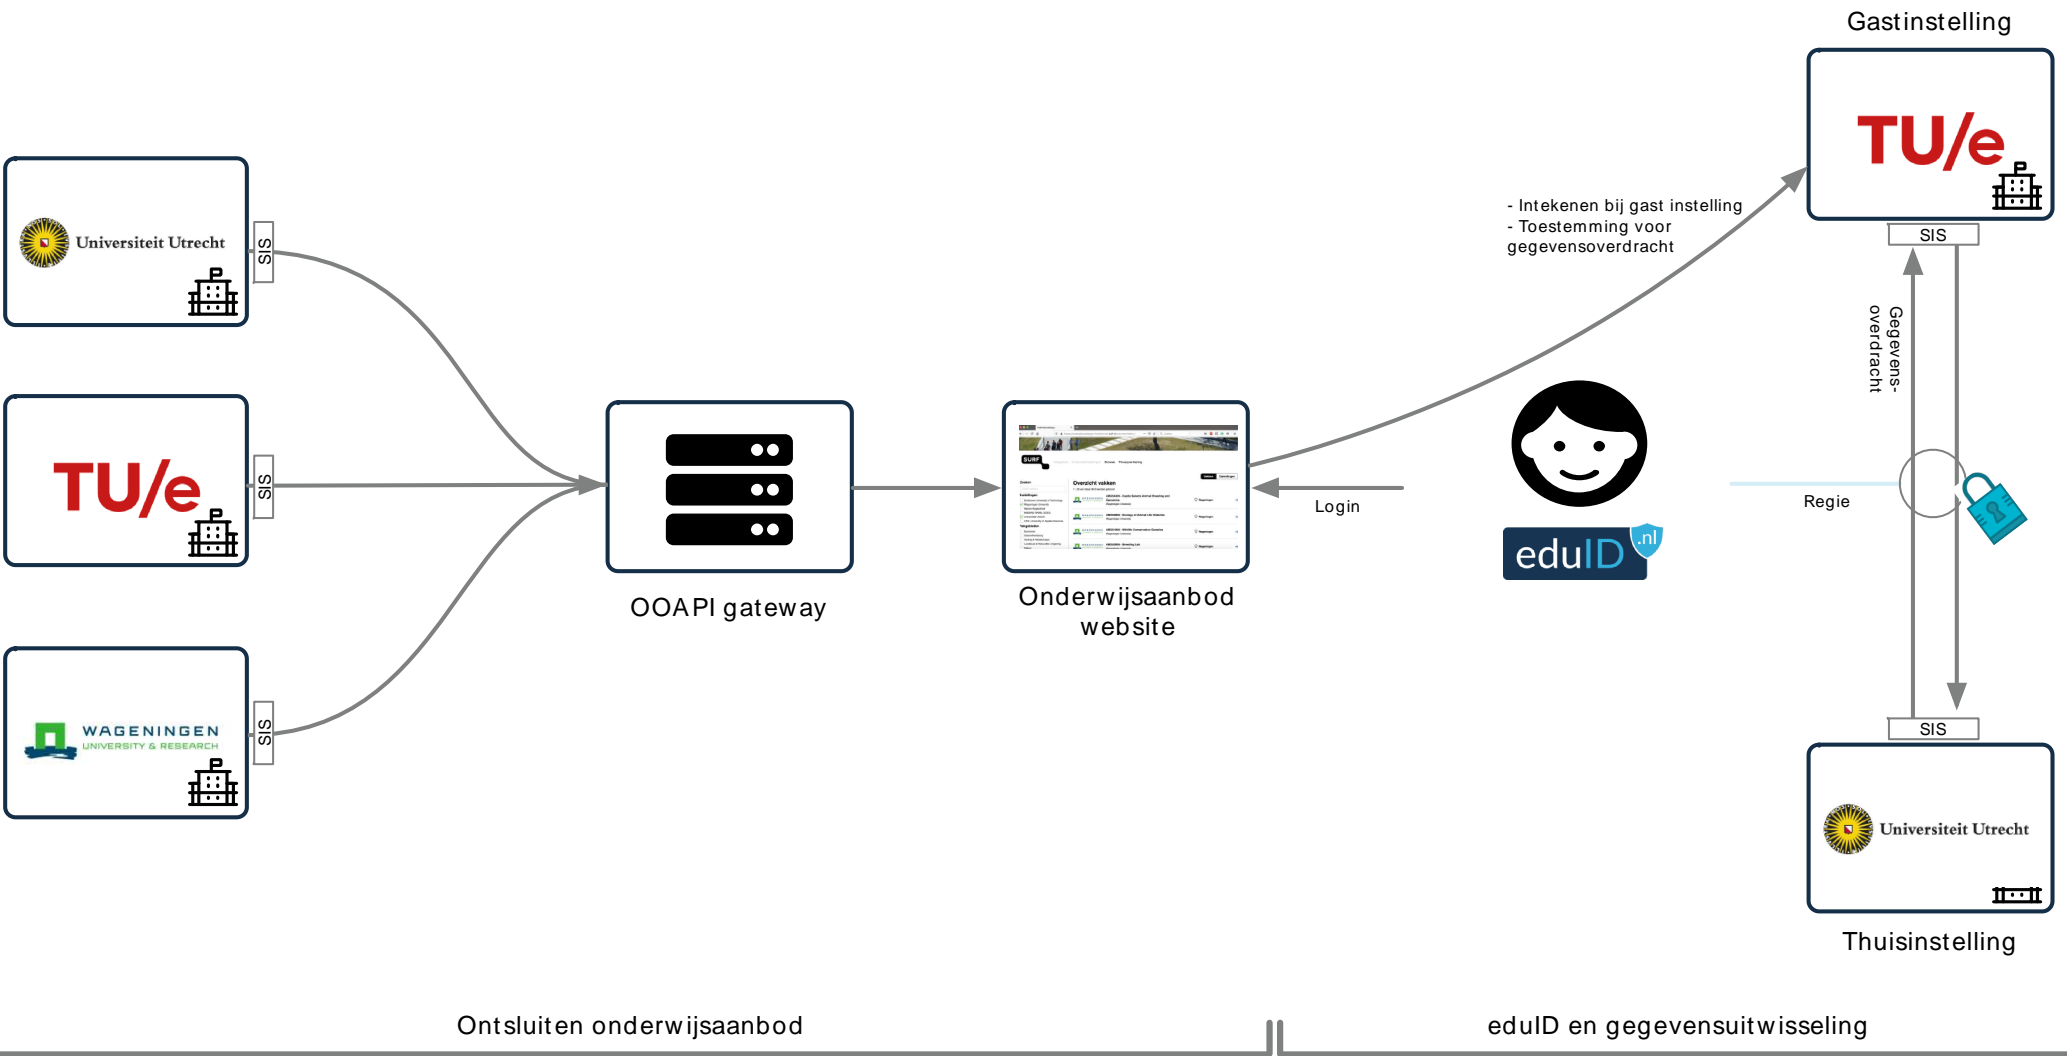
Gastinstelling

Universiteit Utrecht

SIS

TU/e

SIS

WAGENINGEN
UNIVERSITY & RESEARCH

SIS

OOAPI gateway

Onderwijsaanbod website

- Intekenen bij gast instelling
- Toestemming voor gegevensoverdracht

TU/e

SIS

Login

eduID .nl

Gegevens-overdracht

Regie

SIS

Universiteit Utrecht

Thuisinstelling

Ontsluiten onderwijsaanbod

eduID en gegevensuitwisseling